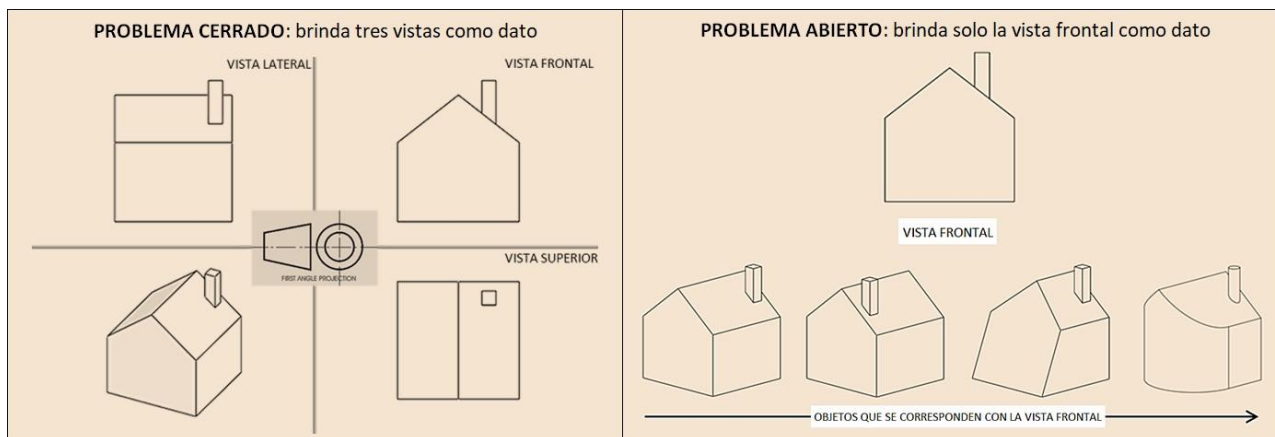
**PROBLEMA CERRADO**: brinda tres vistas como dato

VISTA LATERAL

VISTA FRONTAL

FIRST ANGLE PROJECTION

VISTA SUPERIOR

**PROBLEMA ABIERTO**: brinda solo la vista frontal como dato

VISTA FRONTAL

OBJETOS QUE SE CORRESPONDEN CON LA VISTA FRONTAL